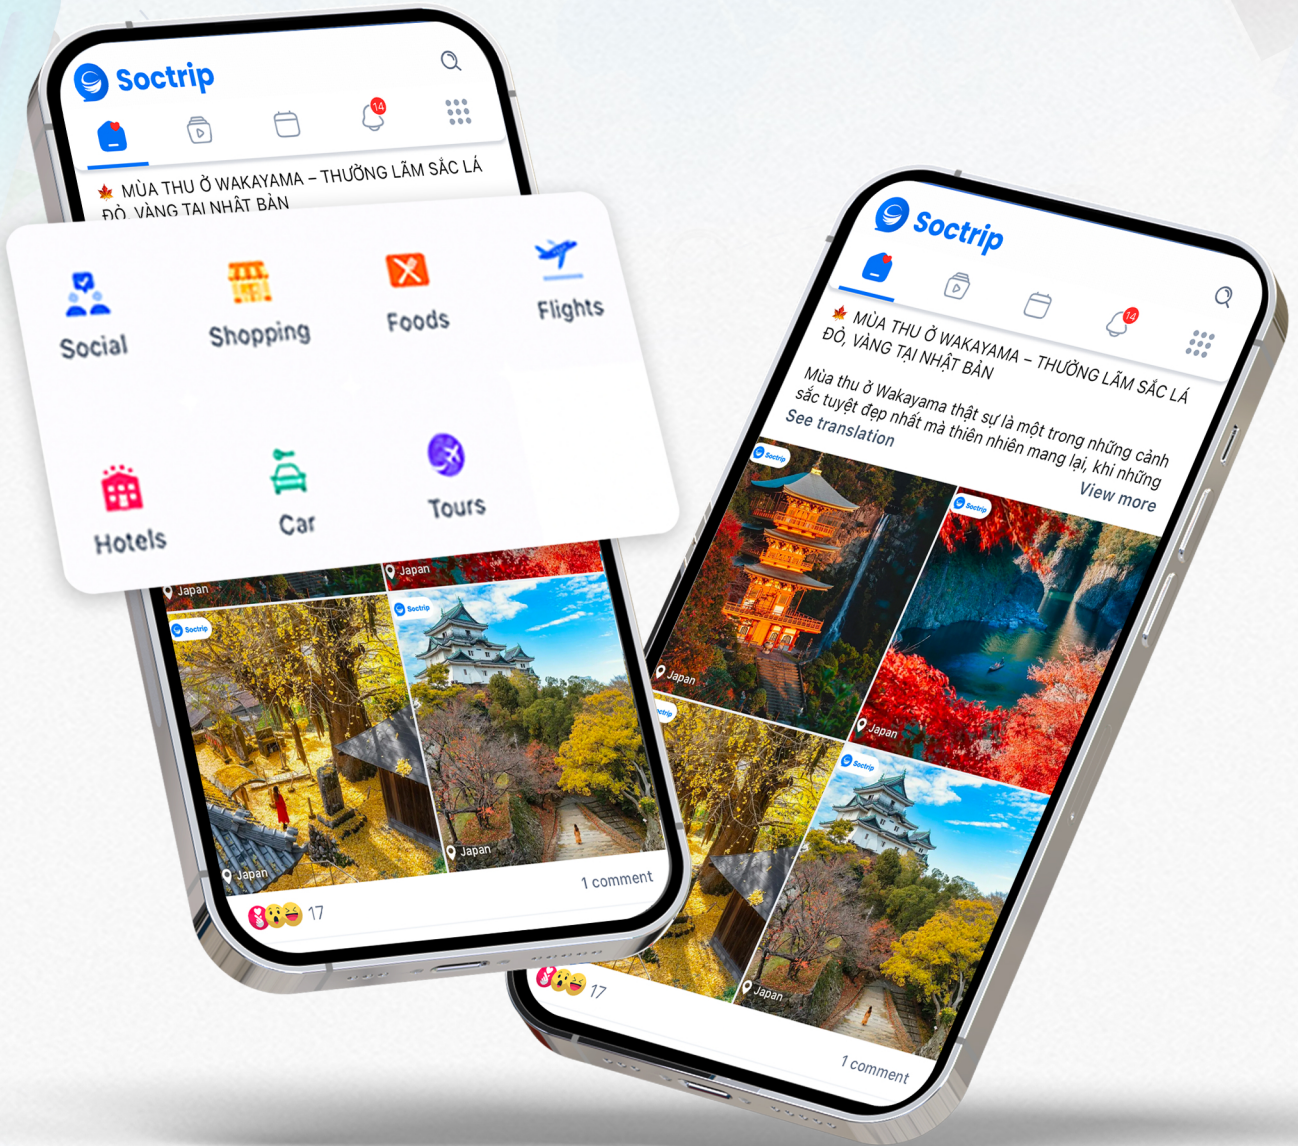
Soctrip

14

🍁 MÙA THU Ở WAKAYAMA – THƯỞNG LÃM SẮC LÁ ĐỎ, VÀNG TẠI NHẬT BẢN

Social
Shopping
Foods
Flights
Hotels
Car
Tours

Japan
Japan
Soctrip
Soctrip
Japan
Japan
1 comment
17

Soctrip

14

🍁 MÙA THU Ở WAKAYAMA – THƯỞNG LÃM SẮC LÁ ĐỎ, VÀNG TẠI NHẬT BẢN

Mùa thu ở Wakayama thật sự là một trong những cảnh sắc tuyệt đẹp nhất mà thiên nhiên mang lại, khi những
View more
See translation

Soctrip
Soctrip
Japan
Japan
Soctrip
Soctrip
Japan
17
1 comment